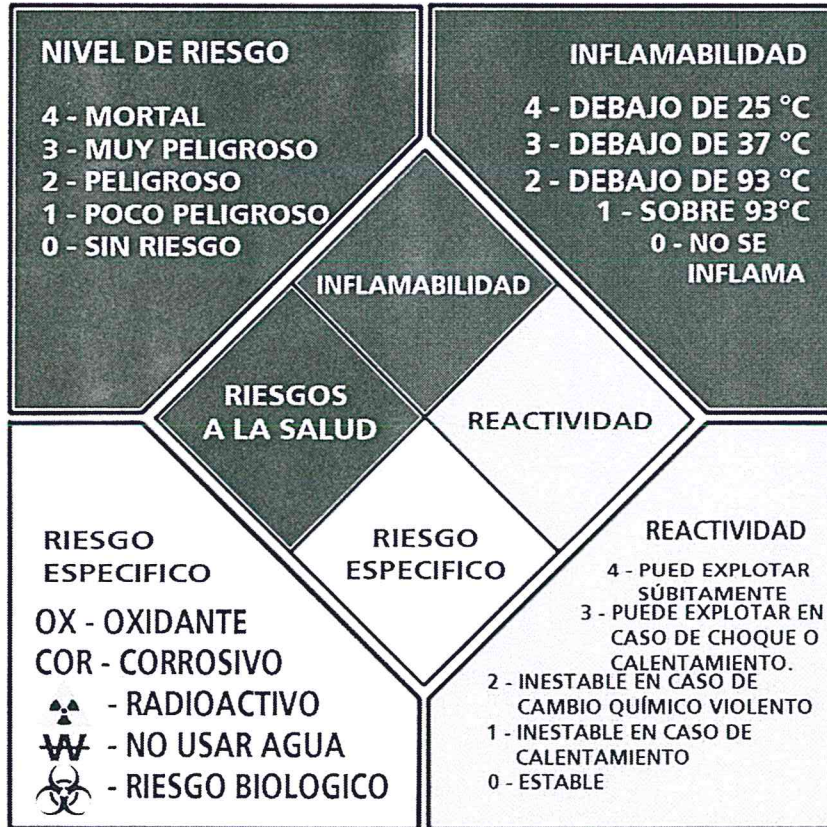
NIVEL DE RIESGO

4 - MORTAL
3 - MUY PELIGROSO
2 - PELIGROSO
1 - POCO PELIGROSO
0 - SIN RIESGO

INFLAMABILIDAD

4 - DEBAJO DE 25 °C
3 - DEBAJO DE 37 °C
2 - DEBAJO DE 93 °C
1 - SOBRE 93°C
0 - NO SE INFLAMA

INFLAMABILIDAD

RIESGOS A LA SALUD

REACTIVIDAD

RIESGO ESPECIFICO

RIESGO ESPECIFICO

OX - OXIDANTE
COR - CORROSIVO
- RADIOACTIVO
W - NO USAR AGUA
- RIESGO BIOLOGICO

REACTIVIDAD

4 - PUED EXPLOTAR SÚBITAMENTE
3 - PUEDE EXPLOTAR EN CASO DE CHOQUE O CALENTAMIENTO.
2 - INESTABLE EN CASO DE CAMBIO QUÍMICO VIOLENTO
1 - INESTABLE EN CASO DE CALENTAMIENTO
0 - ESTABLE